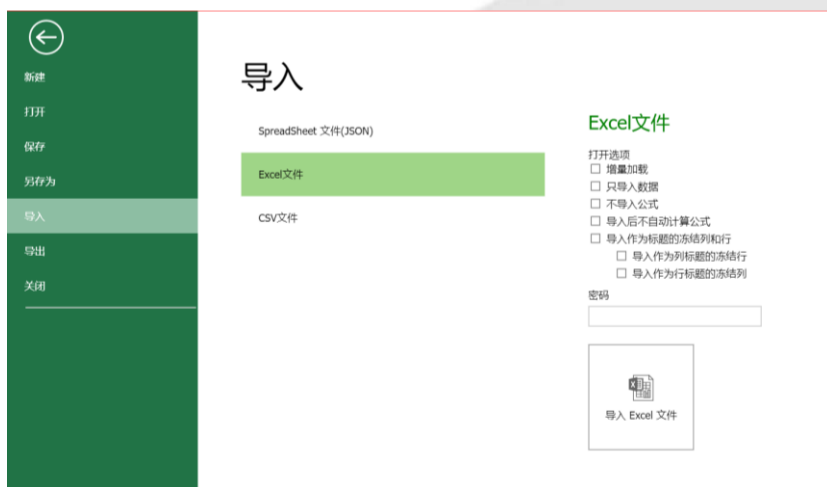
新建
打开
保存
另存为
导入
导出
关闭

导入

SpreadSheet 文件(JSON)
Excel文件
CSV文件

Excel文件

打开选项
☐ 增量加载
☐ 只导入数据
☐ 不导入公式
☐ 导入后不自动计算公式
☐ 导入作为标题的冻结列和行
☐ 导入作为列标题的冻结行
☐ 导入作为行标题的冻结列

密码

导入 Excel 文件